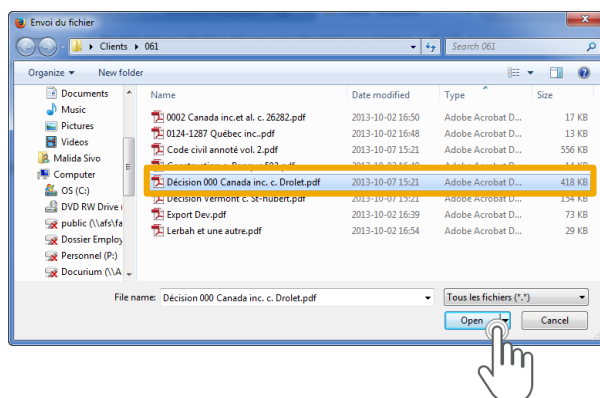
Envoi du fichier

Clients ▸ 061

Search 061

Organize ▾ New folder

Documents
Music
Pictures
Videos
Malida Sivo
Computer
OS (C:)
DVD RW Drive (
public (\\afs\fa
Dossier Employ
Personnel (P:)
Docurium (\\A

| Name | Date modified | Type | Size |
|---|---|---|---|
| 0002 Canada inc.et al. c. 26282.pdf | 2013-10-02 16:50 | Adobe Acrobat D... | 17 KB |
| 0124-1287 Québec inc..pdf | 2013-10-02 16:48 | Adobe Acrobat D... | 13 KB |
| Code civil annoté vol. 2.pdf | 2013-10-07 15:21 | Adobe Acrobat D... | 556 KB |
| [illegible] | 2013-10-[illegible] | Adobe Acrobat D... | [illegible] |
| Décision 000 Canada inc. c. Drolet.pdf | 2013-10-07 15:21 | Adobe Acrobat D... | 418 KB |
| Décision Vermont c. St-hubert.pdf | 2013-10-07 15:21 | Adobe Acrobat D... | 154 KB |
| Export Dev.pdf | 2013-10-02 16:39 | Adobe Acrobat D... | 73 KB |
| Lerbah et une autre.pdf | 2013-10-02 16:54 | Adobe Acrobat D... | 29 KB |

File name: Décision 000 Canada inc. c. Drolet.pdf

Tous les fichiers (*.*)

Open

Cancel